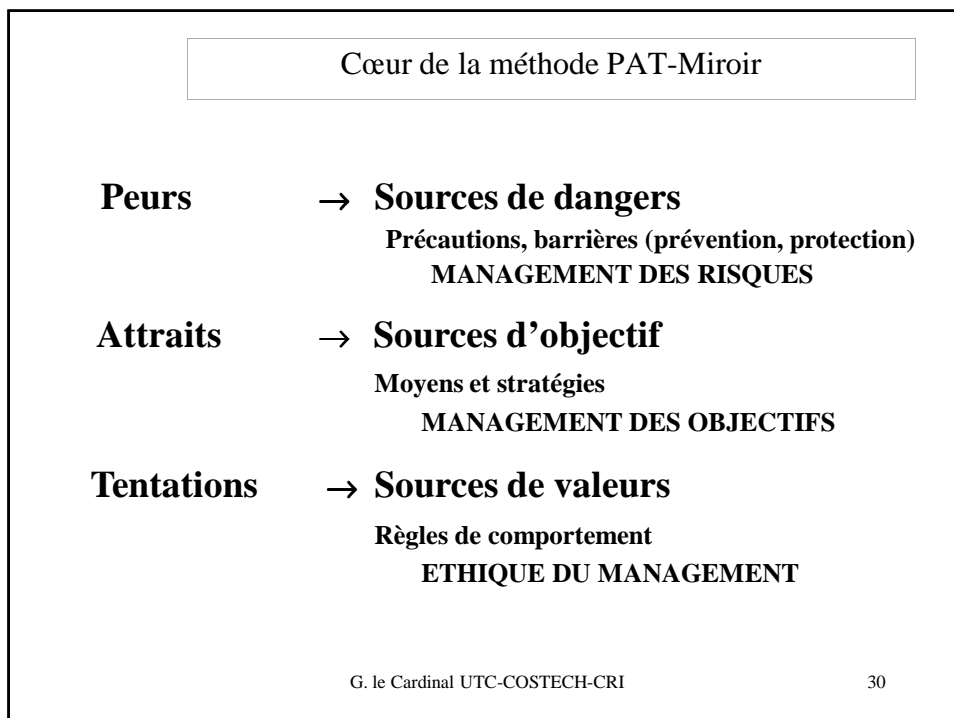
Cœur de la méthode PAT-Miroir

**Peurs** → **Sources de dangers**

**Précautions, barrières (prévention, protection)**

**MANAGEMENT DES RISQUES**

**Attraits** → **Sources d'objectif**

**Moyens et stratégies**

**MANAGEMENT DES OBJECTIFS**

**Tentations** → **Sources de valeurs**

**Règles de comportement**

**ETHIQUE DU MANAGEMENT**

G. le Cardinal UTC-COSTECH-CRI

30